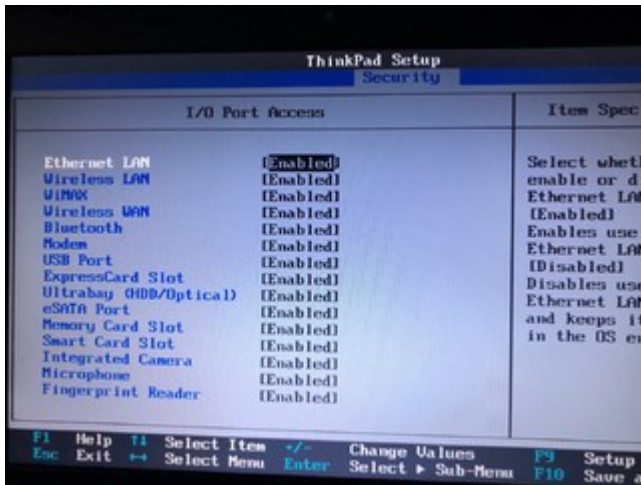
ThinkPad Setup
Security

I/O Port Access

Item Spec

| | |
|---|---|
| Ethernet LAN | [Enabled] |
| Wireless LAN | [Enabled] |
| WiMAX | [Enabled] |
| Wireless WAN | [Enabled] |
| Bluetooth | [Enabled] |
| Modem | [Enabled] |
| USB Port | [Enabled] |
| ExpressCard Slot | [Enabled] |
| Ultrabay (HDD/Optical) | [Enabled] |
| eSATA Port | [Enabled] |
| Memory Card Slot | [Enabled] |
| Smart Card Slot | [Enabled] |
| Integrated Camera | [Enabled] |
| Microphone | [Enabled] |
| Fingerprint Reader | [Enabled] |

Select whet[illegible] enable or d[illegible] Ethernet LA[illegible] [Enabled] Enables use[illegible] Ethernet LA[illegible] [Disabled] Disables us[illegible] Ethernet LA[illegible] and keeps i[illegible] in the OS e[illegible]

F1 Help ↑↓ Select Item +/- Change Values F9 Setup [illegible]
Esc Exit ↔ Select Menu Enter Select ▶ Sub-Menu F10 Save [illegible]